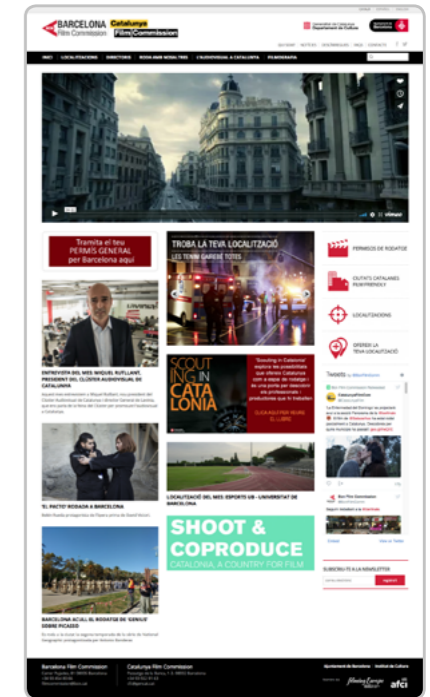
BARCELONA Film Commission Catalunya Film Commission

Generalitat de Catalunya Departament de Cultura

INICI LOCALITZACIONS DIRECTORIS RODA AMB NOSALTRES L'AUDIOVISUAL A CATALUNYA FILMOGRAFIA

Vimeo

Tramita el teu PERMÍS GENERAL per Barcelona aquí

TROBA LA TEVA LOCALITZACIÓ
LES TENIM GAIREBÉ TOTES

PERMISOS DE RODATGE

CIUTATS CATALANES FILMFRIENDLY

LOCALITZACIONS

OFEREIX LA TEVA LOCALITZACIÓ

ENTREVISTA DEL MES: MIQUEL RUTLLANT, PRESIDENT DEL CLÚSTER AUDIOVISUAL DE CATALUNYA

SCOUTING IN CATALONIA

"Scouting in Catalonia" explora les possibilitats que ofereix Catalunya com a espai de rodatge i és una porta per descobrir els professionals i produccions que hi treballen

CLICA AQUÍ PER VEURE EL LLIBRE

Tweets

'EL PACTO' RODADA A BARCELONA

LOCALITZACIÓ DEL MES: ESPORTS UB - UNIVERSITAT DE BARCELONA

SHOOT & COPRODUCE
CATALONIA, A COUNTRY FOR FILM

BARCELONA ACULL EL RODATGE DE 'GENIUS' SOBRE PICASSO

SUBSCRIU-TE A LA NEWSLETTER

Barcelona Film Commission
Catalunya Film Commission

Ajuntament de Barcelona
Institut de Cultura

afci